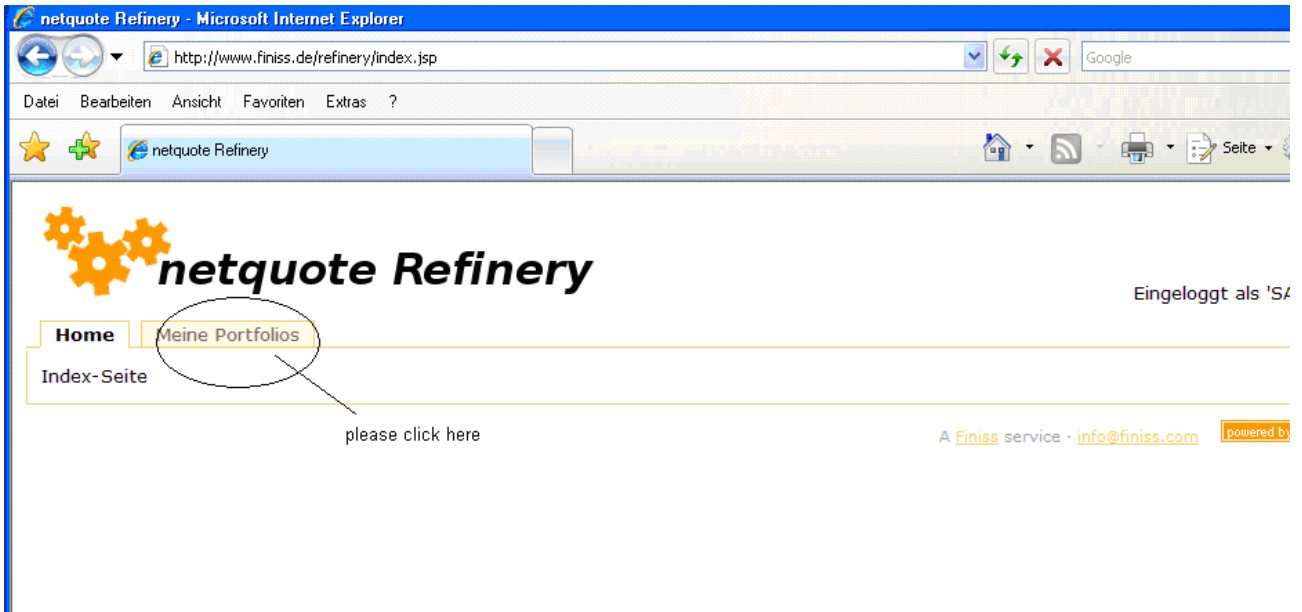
netquote Refinery - Microsoft Internet Explorer

http://www.finiss.de/refinery/index.jsp

Google

Datei Bearbeiten Ansicht Favoriten Extras ?

netquote Refinery

Seite

netquote Refinery

Eingeloggt als 'SA

Home Meine Portfolios

Index-Seite

please click here

A Finiss service · info@finiss.com

powered by